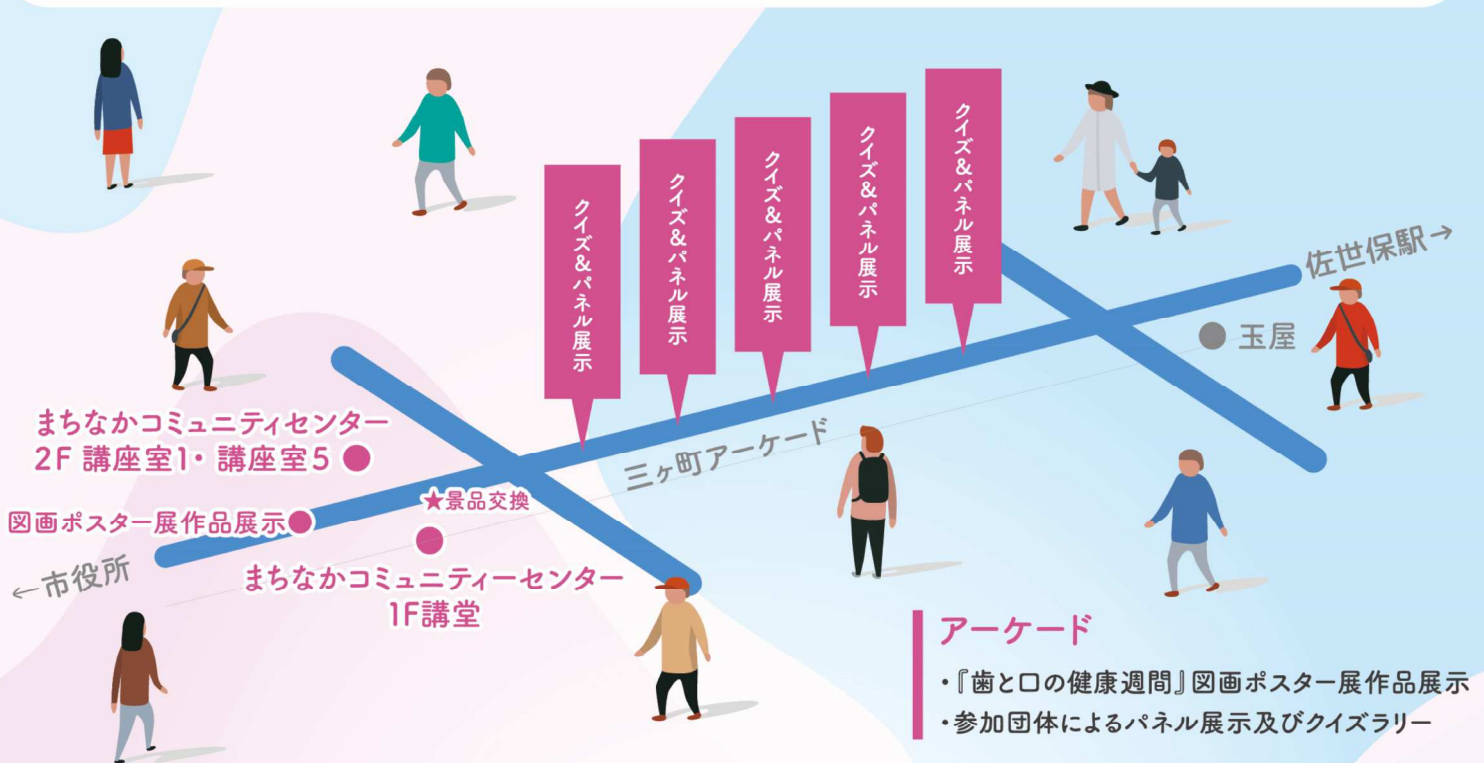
クイズ&パネル展示

クイズ&パネル展示

クイズ&パネル展示

クイズ&パネル展示

クイズ&パネル展示

佐世保駅→

玉屋

三ヶ町アーケード

まちなかコミュニティセンター
2F 講座室1・講座室5

図画ポスター展作品展示

★景品交換

←市役所

まちなかコミュニティーセンター
1F講堂

アーケード

・『歯と口の健康週間』図画ポスター展作品展示
・参加団体によるパネル展示及びクイズラリー